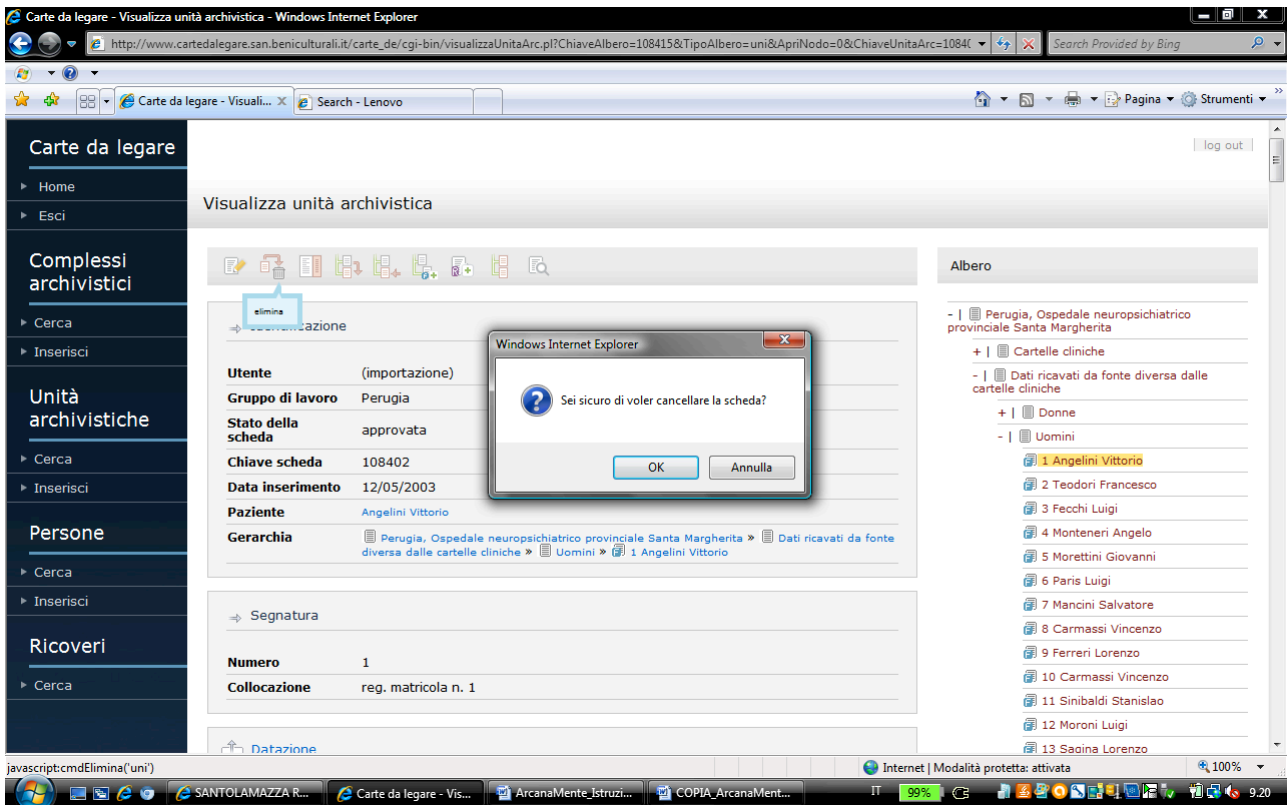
Carte da legare - Visualizza unità archivistica - Windows Internet Explorer

http://www.cartedalegare.san.beniculturali.it/carte_de/cgi-bin/visualizzaUnitaArc.pl?ChiaveAlbero=108415&TipoAlbero=uni&ApriNodo=0&ChiaveUnitaArc=1084(

Search Provided by Bing

Carte da legare - Visuali...

Search - Lenovo

Pagina ▾ Strumenti ▾

Carte da legare

Home

Esci

Complessi archivistici

Cerca

Inserisci

Unità archivistiche

Cerca

Inserisci

Persone

Cerca

Inserisci

Ricoveri

Cerca

log out

Visualizza unità archivistica

elimina

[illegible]cazione

Utente | (importazione)
Gruppo di lavoro | Perugia
Stato della scheda | approvata
Chiave scheda | 108402
Data inserimento | 12/05/2003
Paziente | Angelini Vittorio
Gerarchia | Perugia, Ospedale neuropsichiatrico provinciale Santa Margherita » Dati ricavati da fonte diversa dalle cartelle cliniche » Uomini » 1 Angelini Vittorio

Segnatura

Numero | 1
Collocazione | reg. matricola n. 1

Datazione

Windows Internet Explorer

Sei sicuro di voler cancellare la scheda?

OK

Annulla

Albero

- | Perugia, Ospedale neuropsichiatrico provinciale Santa Margherita

+ | Cartelle cliniche

- | Dati ricavati da fonte diversa dalle cartelle cliniche

+ | Donne

- | Uomini

1 Angelini Vittorio

2 Teodori Francesco

3 Fecchi Luigi

4 Monteneri Angelo

5 Morettini Giovanni

6 Paris Luigi

7 Mancini Salvatore

8 Carmassi Vincenzo

9 Ferreri Lorenzo

10 Carmassi Vincenzo

11 Sinibaldi Stanislao

12 Moroni Luigi

13 Sagina Lorenzo

javascript:cmdElimina('uni')

Internet | Modalità protetta: attivata

100%

SANTOLAMAZZA R...

Carte da legare - Vis...

ArcanaMente_Istruzi...

COPIA_ArcanaMent...

IT

99%

9.20